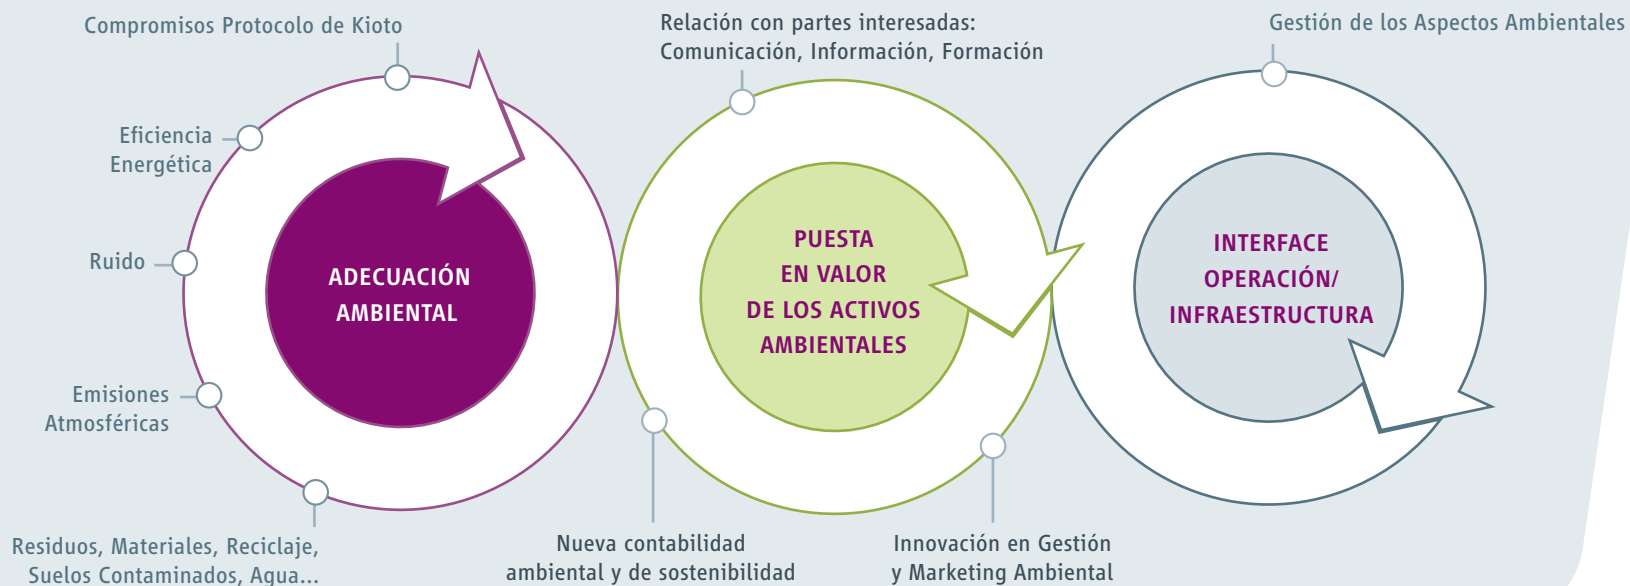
Compromisos Protocolo de Kioto

Eficiencia Energética

Ruido

Emisiones Atmosféricas

Residuos, Materiales, Reciclaje, Suelos Contaminados, Agua...

ADECUACIÓN AMBIENTAL

Relación con partes interesadas: Comunicación, Información, Formación

PUESTA EN VALOR DE LOS ACTIVOS AMBIENTALES

Nueva contabilidad ambiental y de sostenibilidad

Innovación en Gestión y Marketing Ambiental

Gestión de los Aspectos Ambientales

INTERFACE OPERACIÓN/ INFRAESTRUCTURA